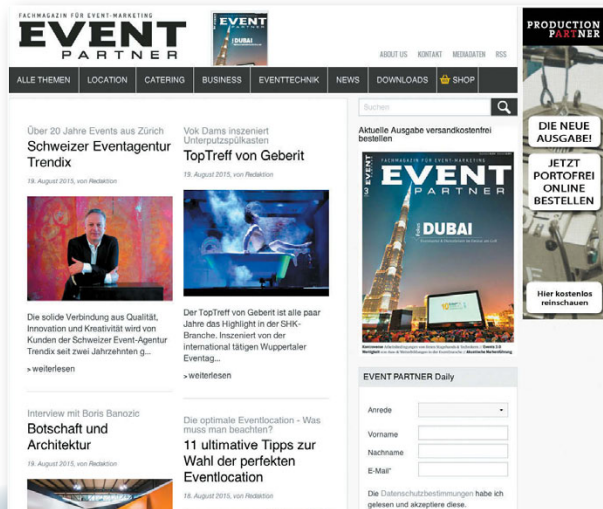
FACHMAGAZIN FÜR EVENT-MARKETING
EVENT
PARTNER

ABOUT US KONTAKT MEDIADATEN RSS

ALLE THEMEN LOCATION CATERING BUSINESS EVENTTECHNIK NEWS DOWNLOADS SHOP

Buchen

Aktuelle Ausgabe versandkostenfrei bestellen

EVENT PARTNER
DUBAI

Über 20 Jahre Events aus Zürich
Schweizer Eventagentur Trendix
19. August 2015, von Redaktion

Die solide Verbindung aus Qualität, Innovation und Kreativität wird von Kunden der Schweizer Event-Agentur Trendix seit zwei Jahrzehnten g...

» weiterlesen

Vok Dams inszeniert Unterputzspülkasten
TopTreff von Geberit
19. August 2015, von Redaktion

Der TopTreff von Geberit ist alle paar Jahre das Highlight in der SHK-Branche. Inszeniert von der international tätigen Wuppertaler Eventag...

» weiterlesen

Interview mit Boris Banozic
Botschaft und Architektur
19. August 2015, von Redaktion

Die optimale Eventlocation - Was muss man beachten?
11 ultimative Tipps zur Wahl der perfekten Eventlocation
18. August 2015, von Redaktion

EVENT PARTNER Daily

Anrede
Vorname
Nachname
E-Mail*

Die Datenschutzbestimmungen habe ich gelesen und akzeptiere diese.

PRODUCTION PARTNER

DIE NEUE AUSGABE!

JETZT PORTOFREI ONLINE BESTELLEN

Hier kostenlos reinschauen